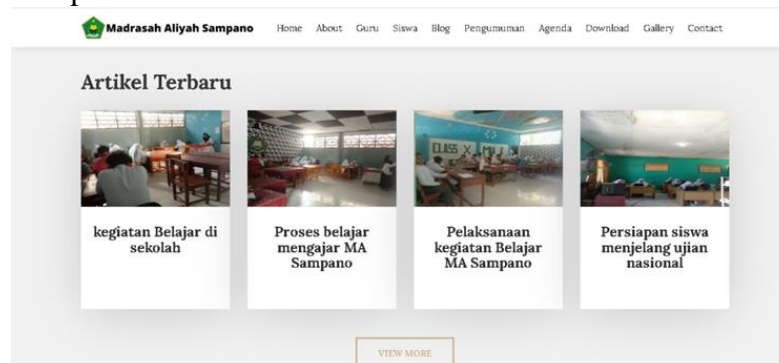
Madrasah Aliyah Sampano

Home About Guru Siswa Blog Pengumuman Agenda Download Gallery Contact

Artikel Terbaru

CLASS X

kegiatan Belajar di sekolah

Proses belajar mengajar MA Sampano

Pelaksanaan kegiatan Belajar MA Sampano

Persiapan siswa menjelang ujian nasional

VIEW MORE